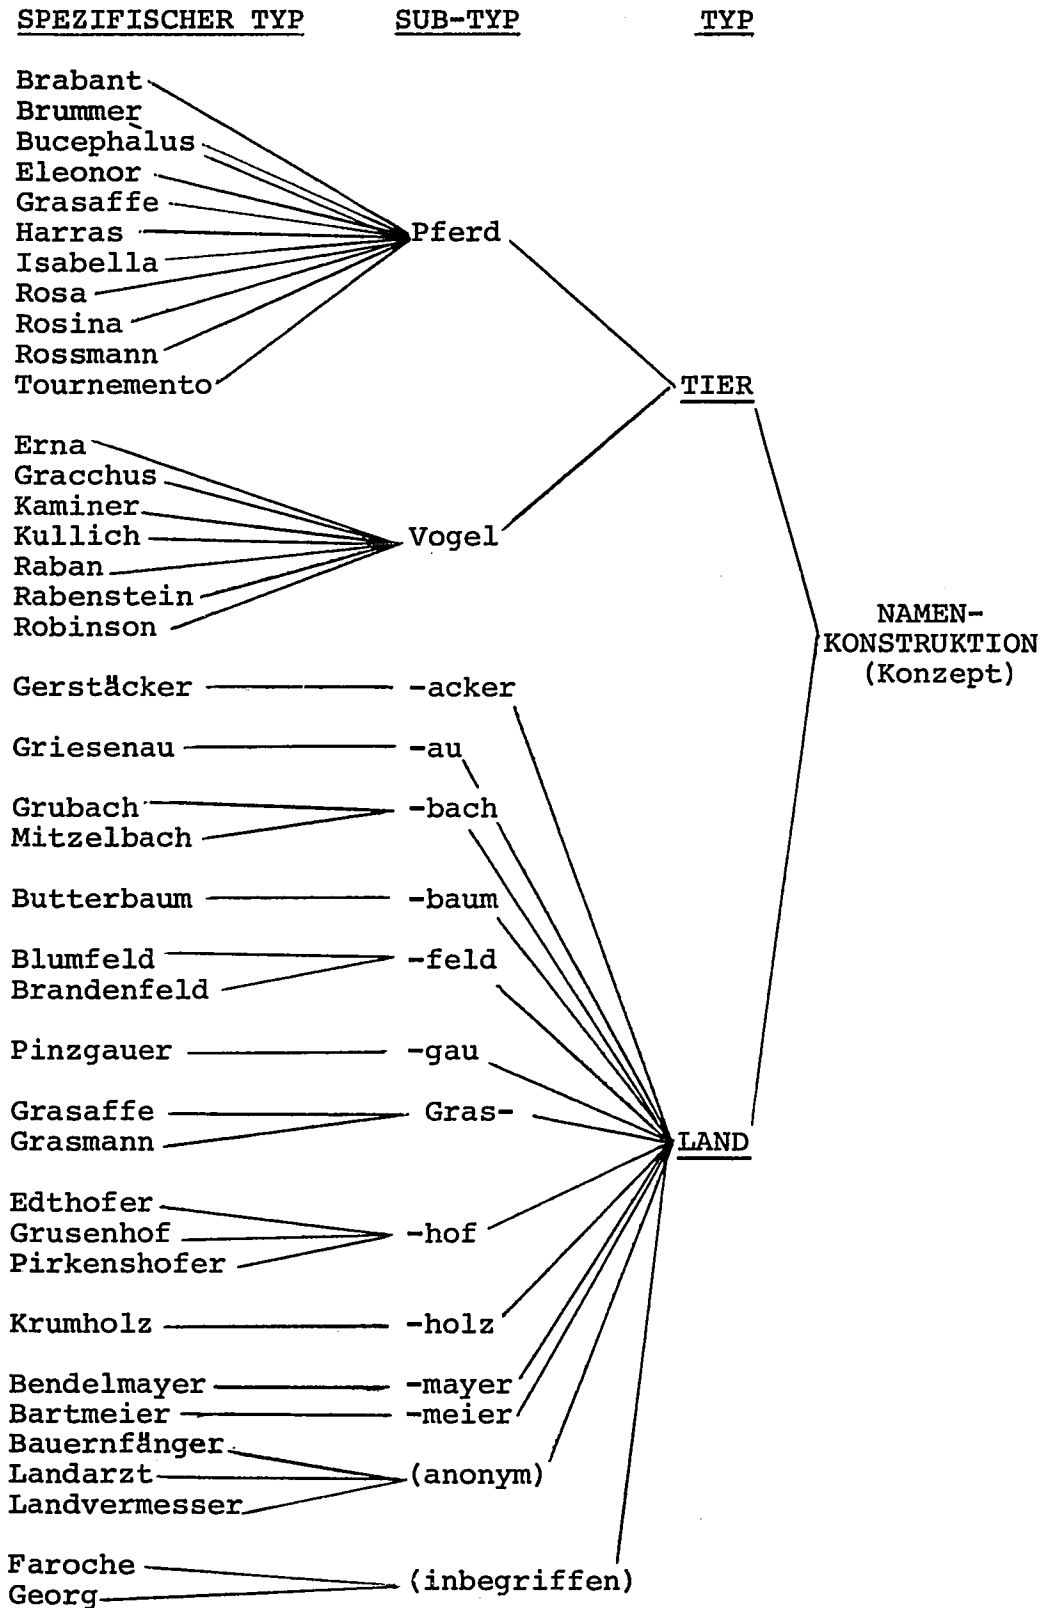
SPEZIFISCHER TYP SUB-TYP TYP

Brabant
Brummer
Bucephalus
Eleonor
Grasaffe
Harras
Isabella
Rosa
Rosina
Rossmann
Tournemento

Pferd

TIER

Erna
Gracchus
Kaminer
Kullich
Raban
Rabenstein
Robinson

Vogel

NAMEN-KONSTRUKTION (Konzept)

Gerstäcker -acker

Griesenau -au

Grubach
Mitzelbach -bach

Butterbaum -baum

Blumfeld
Brandenfeld -feld

Pinzgauer -gau

Grasaffe
Grasmann Gras-

LAND

Edthofer
Grusenhof
Pirkenshofer -hof

Krumholz -holz

Bendelmayer -mayer
Bartmeier -meier
Bauernfänger
Landarzt
Landvermesser (anonym)

Faroche
Georg (inbegriffen)